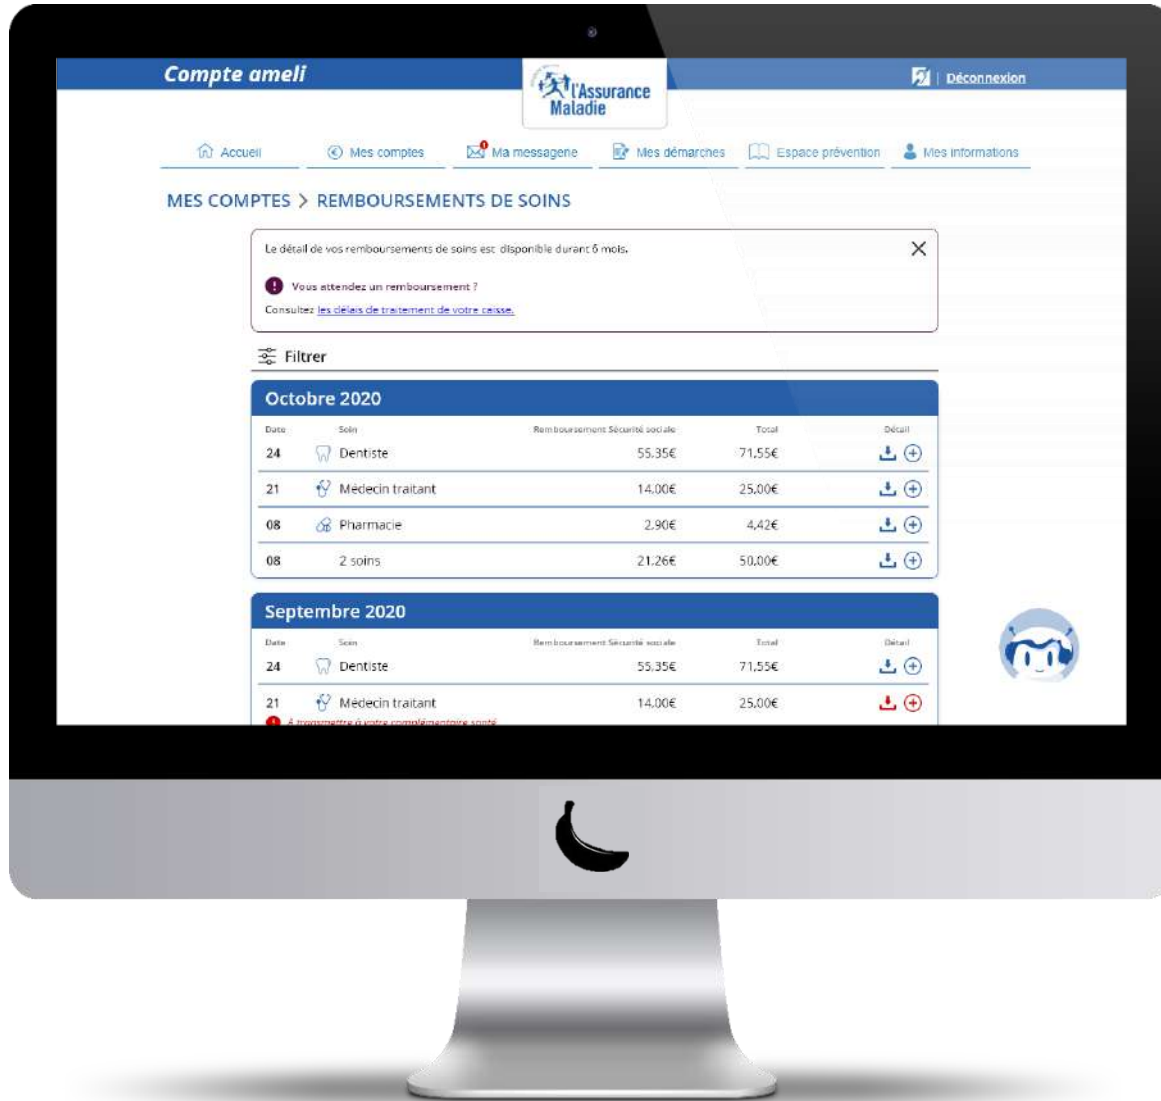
Compte ameli

l'Assurance Maladie

| Déconnexion

Accueil Mes comptes Ma messagerie Mes démarches Espace prévention Mes informations

MES COMPTES > REMBOURSEMENTS DE SOINS

Le détail de vos remboursements de soins est disponible durant 6 mois.

Vous attendez un remboursement ?

Consultez les délais de traitement de votre caisse.

Filtrer

Octobre 2020

| Date | Soin | Remboursement Sécurité sociale | Total | Détail |
|---|---|---|---|---|
| 24 | Dentiste | 55,35€ | 71,55€ | |
| 21 | Médecin traitant | 14,00€ | 25,00€ | |
| 08 | Pharmacie | 2,90€ | 4,42€ | |
| 08 | 2 soins | 21,26€ | 50,00€ | |

Septembre 2020

| Date | Soin | Remboursement Sécurité sociale | Total | Détail |
|---|---|---|---|---|
| 24 | Dentiste | 55,35€ | 71,55€ | |
| 21 | Médecin traitant | 14,00€ | 25,00€ | |

À transmettre à votre complémentaire santé